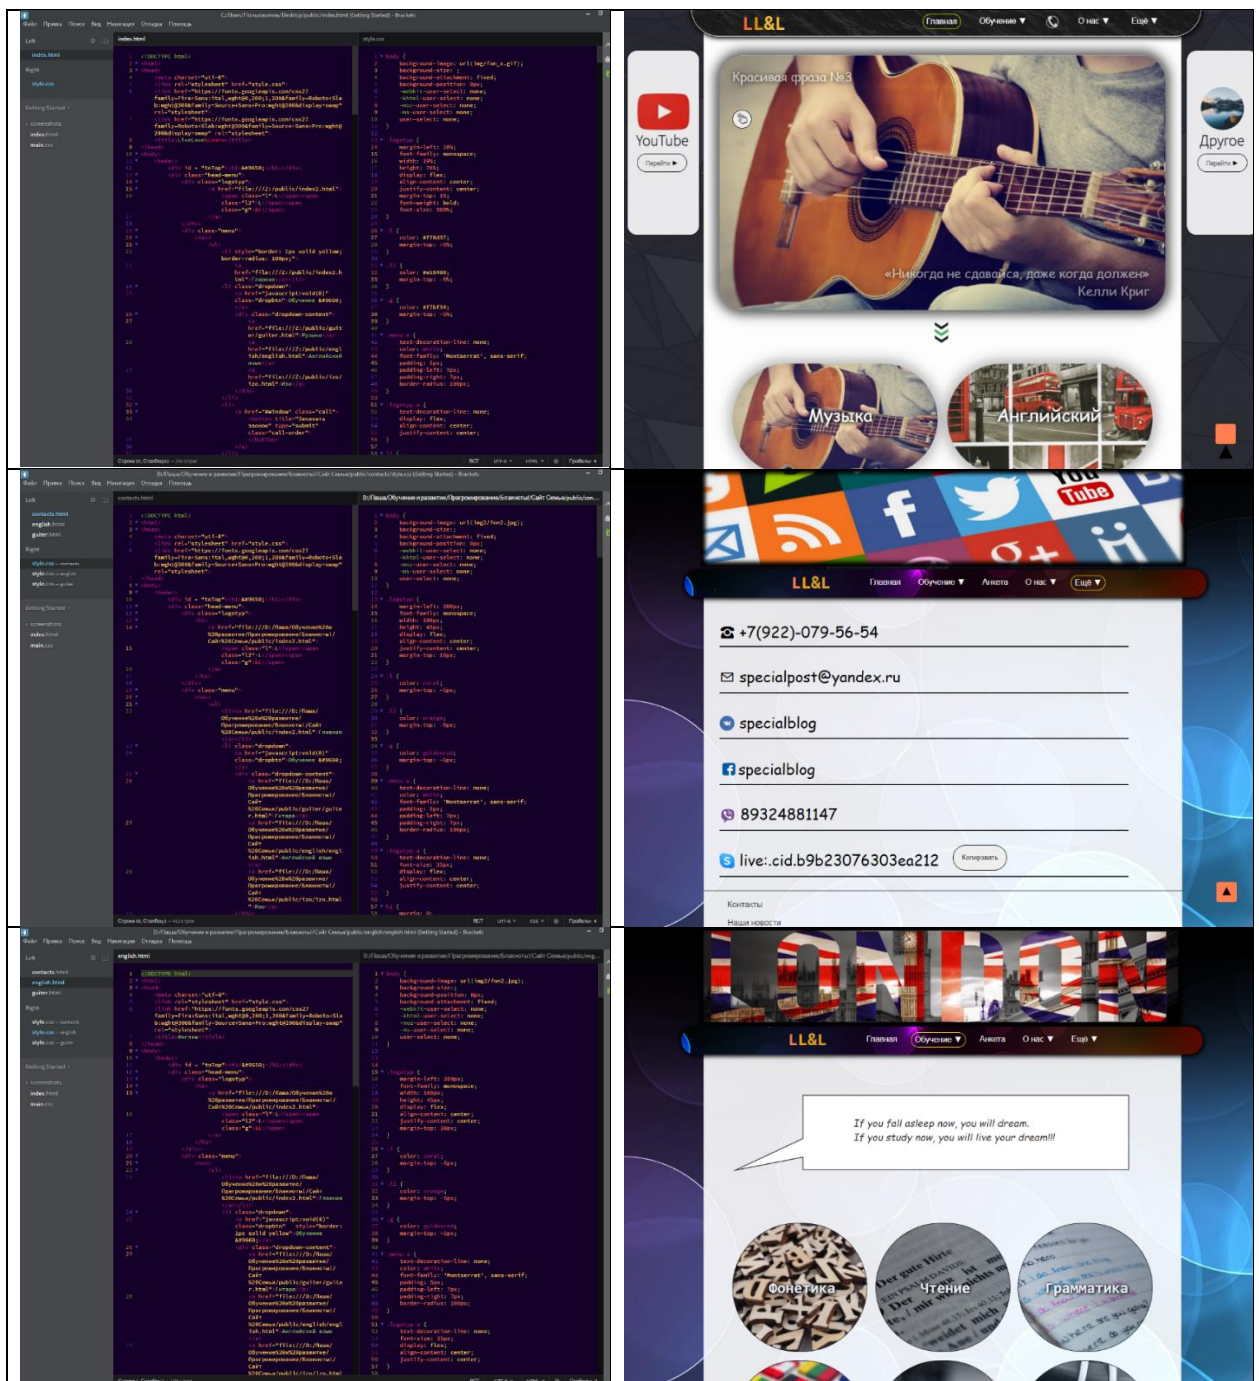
LL&L Главная Обучение ▼ О нас ▼ Ещё ▼

YouTube
Перейти ►

Другое
Перейти ►

Красивая фраза №3

«Никогда не сдавайся, даже когда должен»
Келли Криг

Музыка
Английский

LL&L Главная Обучение ▼ Анкета О нас ▼ Ещё ▼

+7(922)-079-56-54

specialpost@yandex.ru

specialblog

specialblog

89324881147

live:.cid.b9b23076303ea212 Копировать

Контакты
Наши новости

LL&L Главная Обучение ▼ Анкета О нас ▼ Ещё ▼

If you fall asleep now, you will dream.
If you study now, you will live your dream!!!

Фонетика
Чтение
Грамматика